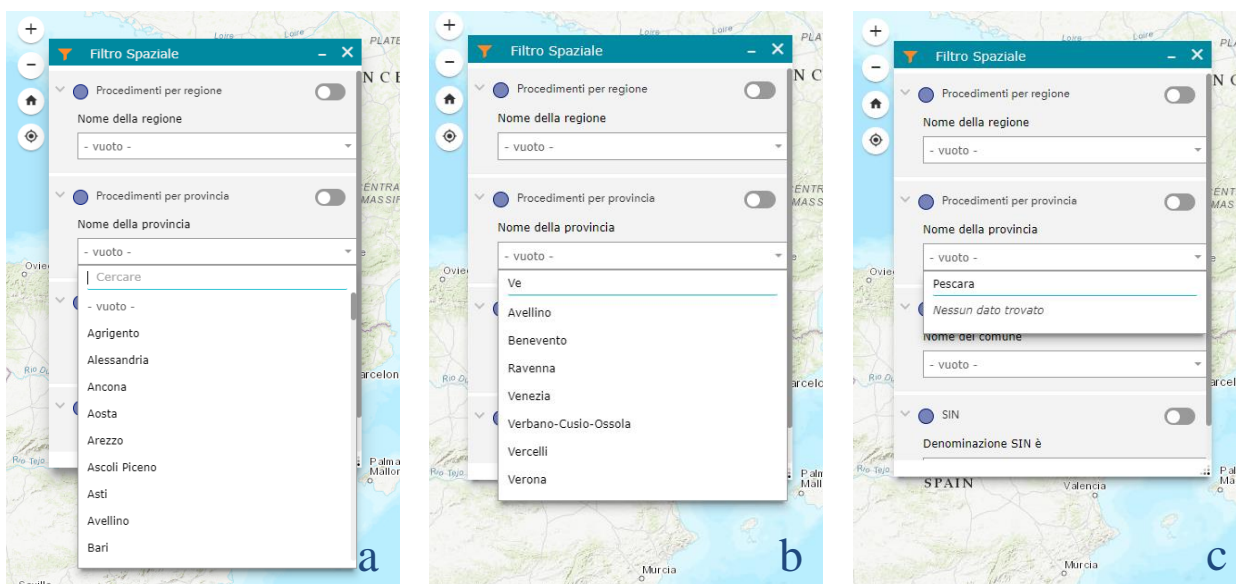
+
−
Filtro Spaziale
– ✕
Procedimenti per regione
Nome della regione
- vuoto -
Procedimenti per provincia
Nome della provincia
- vuoto -
Cercare
- vuoto -
Agrigento
Alessandria
Ancona
Aosta
Arezzo
Ascoli Piceno
Asti
Avellino
Bari
a

+
−
Filtro Spaziale
– ✕
Procedimenti per regione
Nome della regione
- vuoto -
Procedimenti per provincia
Nome della provincia
- vuoto -
Ve
Avellino
Benevento
Ravenna
Venezia
Verbano-Cusio-Ossola
Vercelli
Verona
b

+
−
Filtro Spaziale
– ✕
Procedimenti per regione
Nome della regione
- vuoto -
Procedimenti per provincia
Nome della provincia
- vuoto -
Pescara
Nessun dato trovato
Nome del comune
- vuoto -
SIN
Denominazione SIN è
SPAIN
Valencia
Murcia
c